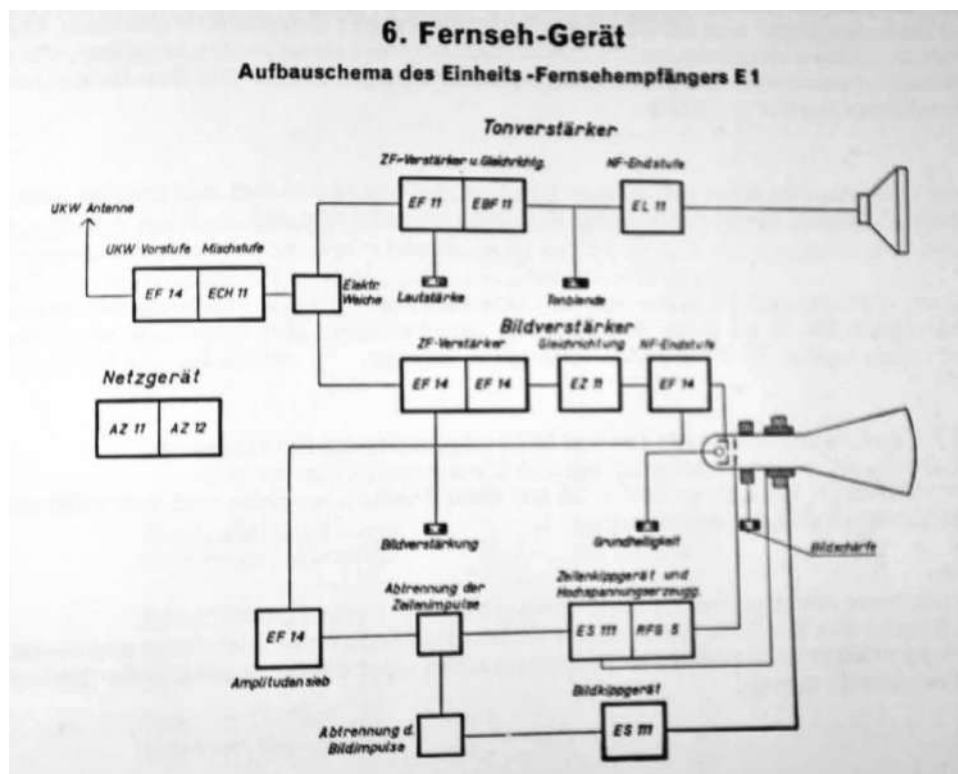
6. Fernseh-Gerät

Aufbauschema des Einheits-Fernsehempfängers E1

Tonverstärker

ZF-Verstärker u. Gleichrichtg.

EF 11

EBF 11

NF-Endstufe

EL 11

UKW Antenne

UKW Vorstufe

Mischstufe

EF 14

ECH 11

Elektr. Weiche

Lautstärke

Tonblende

Bildverstärker

ZF-Verstärker

Gleichrichtung

NF-Endstufe

EF 14

EF 14

EZ 11

EF 14

Netzgerät

AZ 11

AZ 12

Bildverstärkung

Grundhelligkeit

Bildschärfe

Abtrennung der Zeilenimpulse

Zeilenkippgerät und Hochspannungserzeugg.

EF 14

ES 111

RFG 5

Amplitudensieb

Bildkippgerät

Abtrennung d. Bildimpulse

ES 111